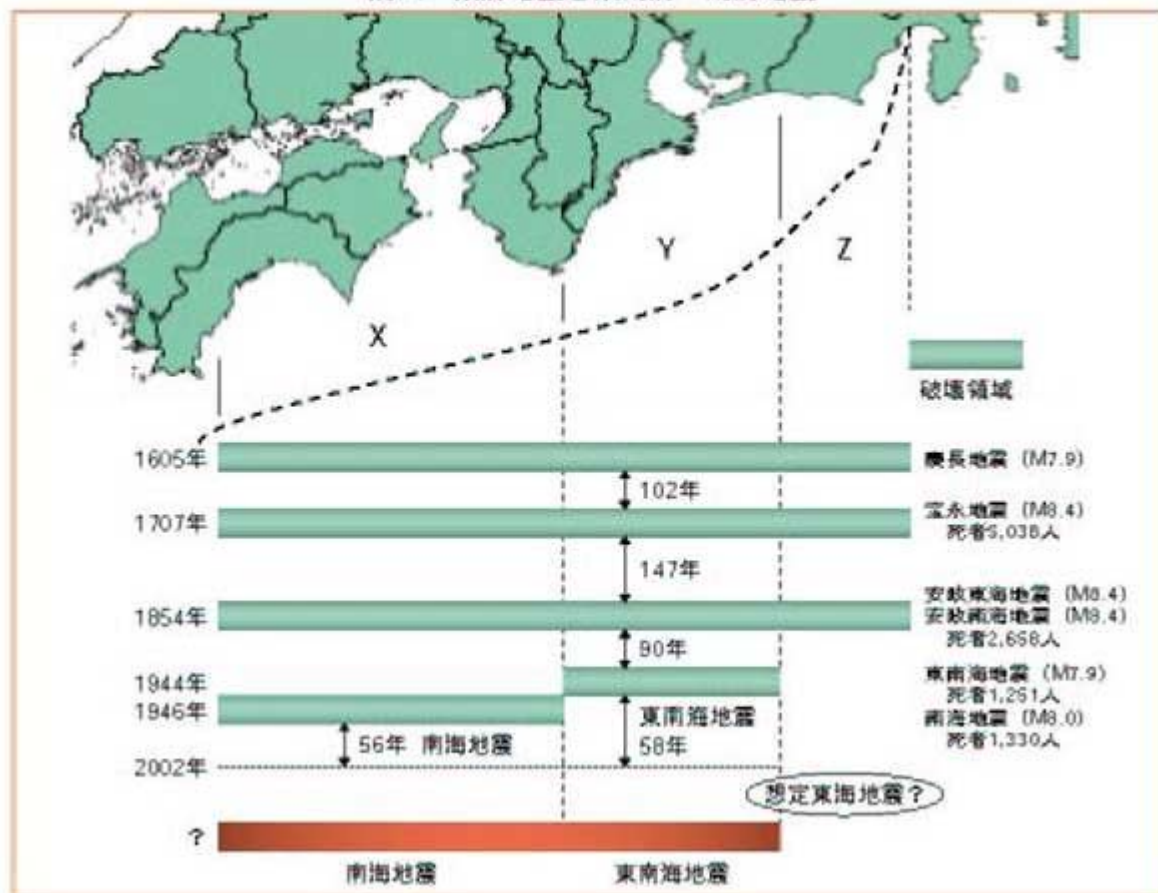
Y

Z

X

破壊領域

1605年

慶長地震 (M7.9)

102年

1707年

宝永地震 (M8.4)
死者5,038人

147年

1854年

安政東海地震 (M8.4)
安政南海地震 (M8.4)
死者2,658人

90年

1944年

東南海地震 (M7.9)
死者1,251人

1946年

東南海地震

南海地震 (M8.0)
死者1,330人

56年 南海地震

58年

2002年

想定東海地震?

?

南海地震

東南海地震